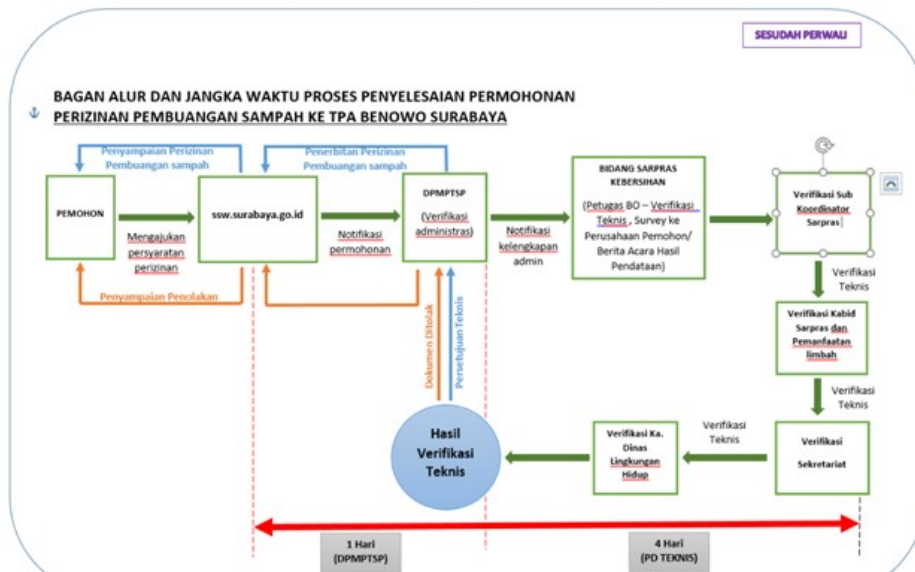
SESUDAH PERWALI

BAGAN ALUR DAN JANGKA WAKTU PROSES PENYELESAIAN PERMOHONAN PERIZINAN PEMBUANGAN SAMPAH KE TPA BENOWO SURABAYA

Penyampaian Perizinan Pembuangan sampah

Penerbitan Perizinan Pembuangan sampah

PEMOHON

Mengajukan persyaratan perizinan

ssw.surabaya.go.id

Notifikasi permohonan

DPMPTSP

(Verifikasi administras)

Notifikasi kelengkapan admin

BIDANG SARPRAS KEBERSIHAN

(Petugas BO – Verifikasi Teknis , Survey ke Perusahaan Pemohon/ Berita Acara Hasil Pendataan)

Verifikasi Sub Koordinator Sarpras

Penyampaian Penolakan

Dokumen Ditolak

Persetujuan Teknis

Verifikasi Teknis

Verifikasi Kabid Sarpras dan Pemanfaatan limbah

Verifikasi Teknis

Hasil Verifikasi Teknis

Verifikasi Ka. Dinas Lingkungan Hidup

Verifikasi Teknis

Verifikasi Sekretariat

1 Hari (DPMPTSP)

4 Hari (PD TEKNIS)